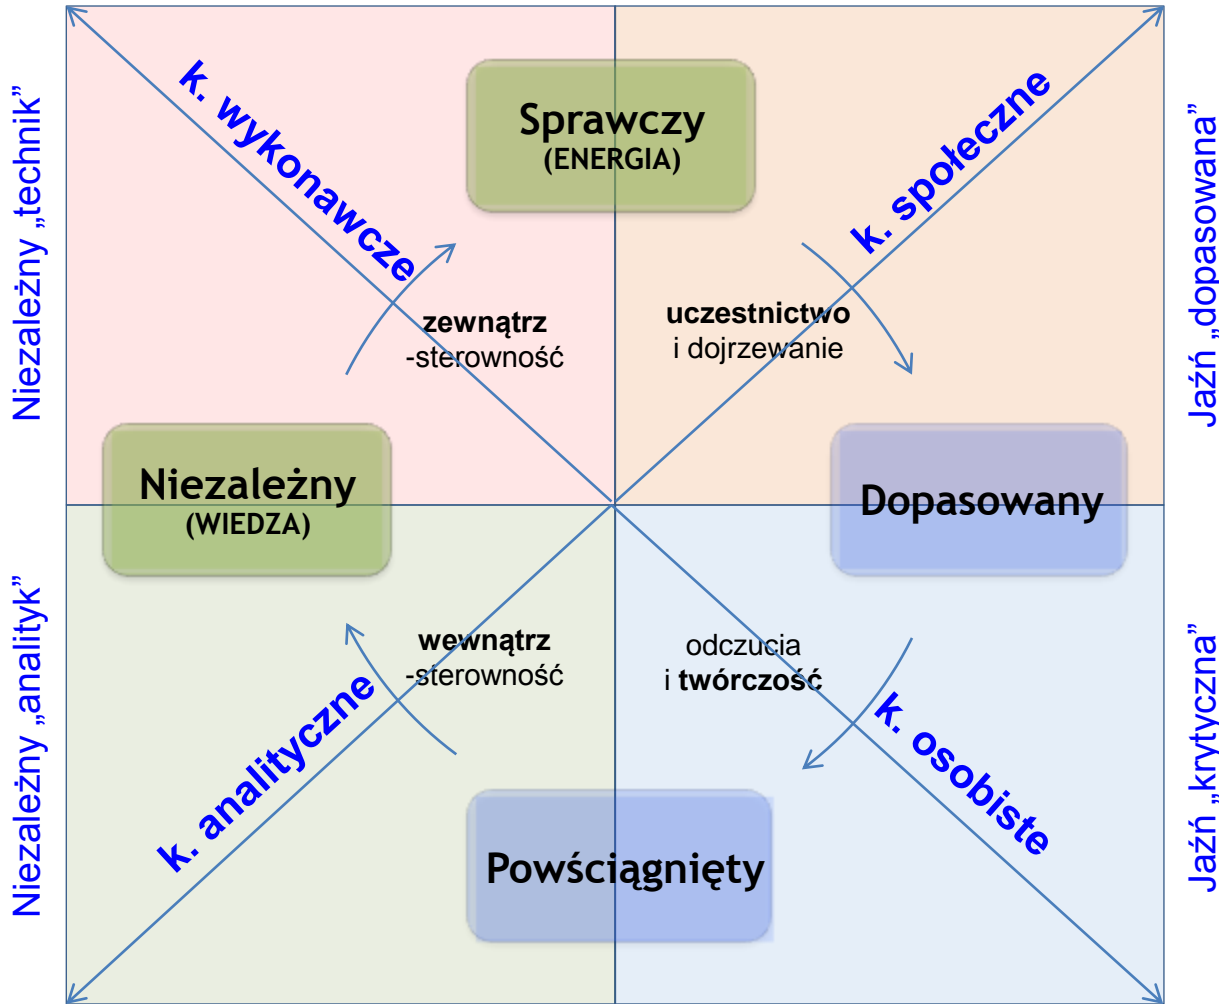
Niezależny „technik”

k. wykonawcze

Sprawczy
(ENERGIA)

k. społeczne

Jaźń „dopasowana”

zewnątrz
-sterowność

uczestnictwo
i dojrzewanie

Niezależny
(WIEDZA)

Dopasowany

Niezależny „analityk”

wewnątrz
-sterowność

odczucia
i twórczość

Jaźń „krytyczna”

k. analityczne

k. osobiste

Powściągnięty